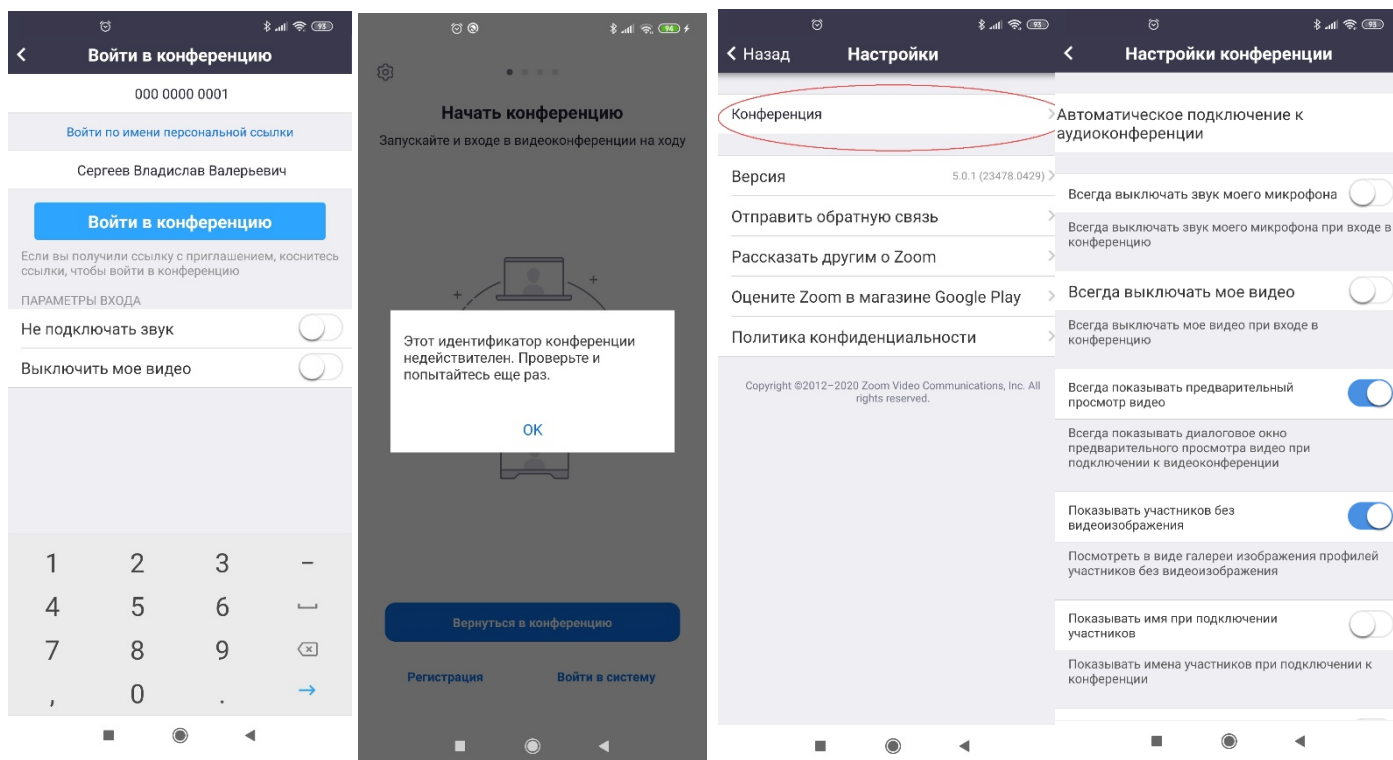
95

Войти в конференцию

000 0000 0001

Войти по имени персональной ссылки

Сергеев Владислав Валерьевич

Войти в конференцию

Если вы получили ссылку с приглашением, коснитесь ссылки, чтобы войти в конференцию

ПАРАМЕТРЫ ВХОДА

Не подключать звук

Выключить мое видео

1 2 3 –
4 5 6
7 8 9
, 0 . →

96

Начать конференцию

Запускайте и входе в видеоконференции на ходу

Этот идентификатор конференции недействителен. Проверьте и попытайтесь еще раз.

OK

Вернуться в конференцию

Регистрация

Войти в систему

95

Назад

Настройки

Конференция

Версия 5.0.1 (23478.0429)

Отправить обратную связь

Рассказать другим о Zoom

Оцените Zoom в магазине Google Play

Политика конфиденциальности

Copyright ©2012–2020 Zoom Video Communications, Inc. All rights reserved.

95

Настройки конференции

Автоматическое подключение к аудиоконференции

Всегда выключать звук моего микрофона

Всегда выключать звук моего микрофона при входе в конференцию

Всегда выключать мое видео

Всегда выключать мое видео при входе в конференцию

Всегда показывать предварительный просмотр видео

Всегда показывать диалоговое окно предварительного просмотра видео при подключении к видеоконференции

Показывать участников без видеоизображения

Посмотреть в виде галереи изображения профилей участников без видеоизображения

Показывать имя при подключении участников

Показывать имена участников при подключении к конференции